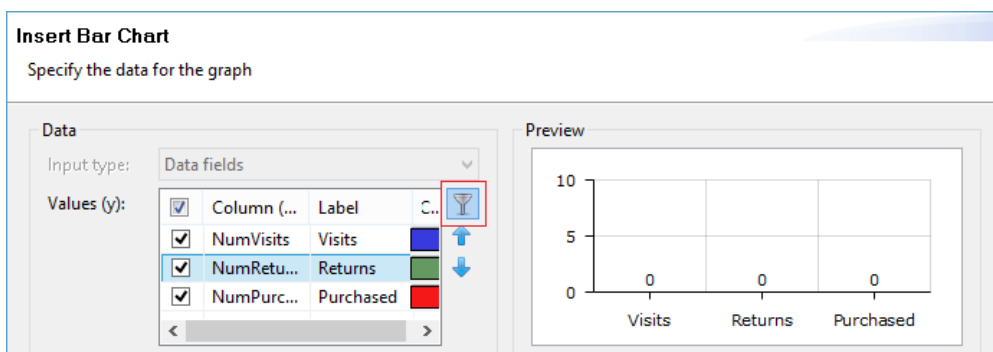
Insert Bar Chart
Specify the data for the graph

Data
Input type: Data fields
Values (y):

| | Column (... | Label | C... |
|---|---|---|---|
| ☑ | NumVisits | Visits | |
| ☑ | NumRetu... | Returns | |
| ☑ | NumPurc... | Purchased | |

Preview
10
5
0
0 0 0
Visits Returns Purchased